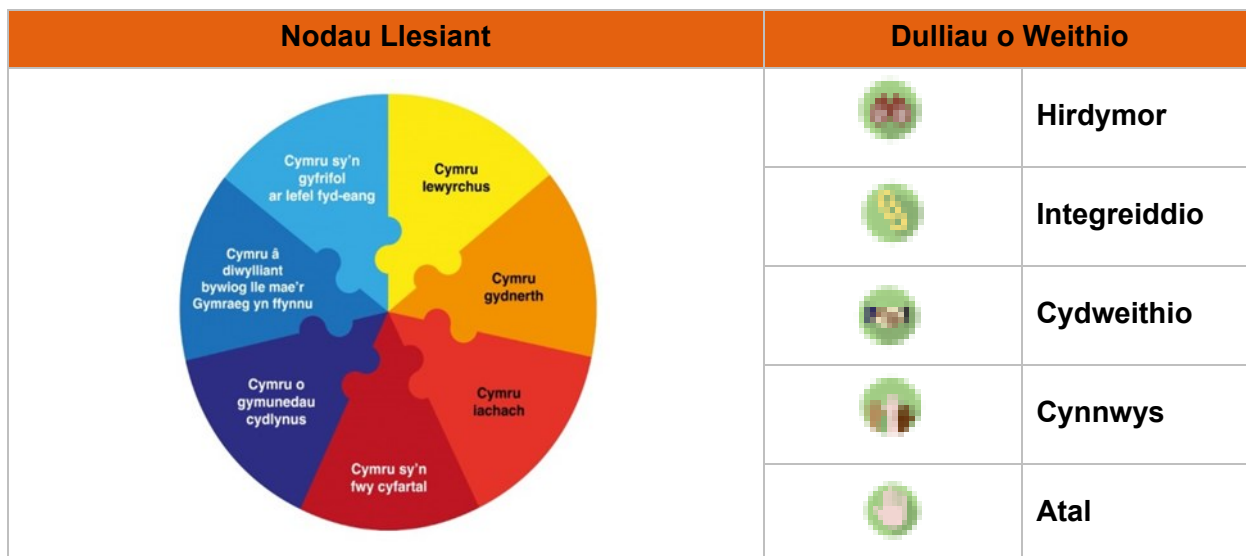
| Nodau Llesiant | Dulliau o Weithio | |
|---|---|---|
| Cymru sy'n gyfrifol ar lefel fyd-eang<br>Cymru lewyrchus<br>Cymru gydnerth<br>Cymru Iachach<br>Cymru sy'n fwy cyfartal<br>Cymru o gymunedau cydlynus<br>Cymru â diwylliant bywlog lle mae'r Gymraeg yn ffynnu | | Hirdymor |
| | | Integreiddio |
| | | Cydweithio |
| | | Cynnwys |
| | | Atal |